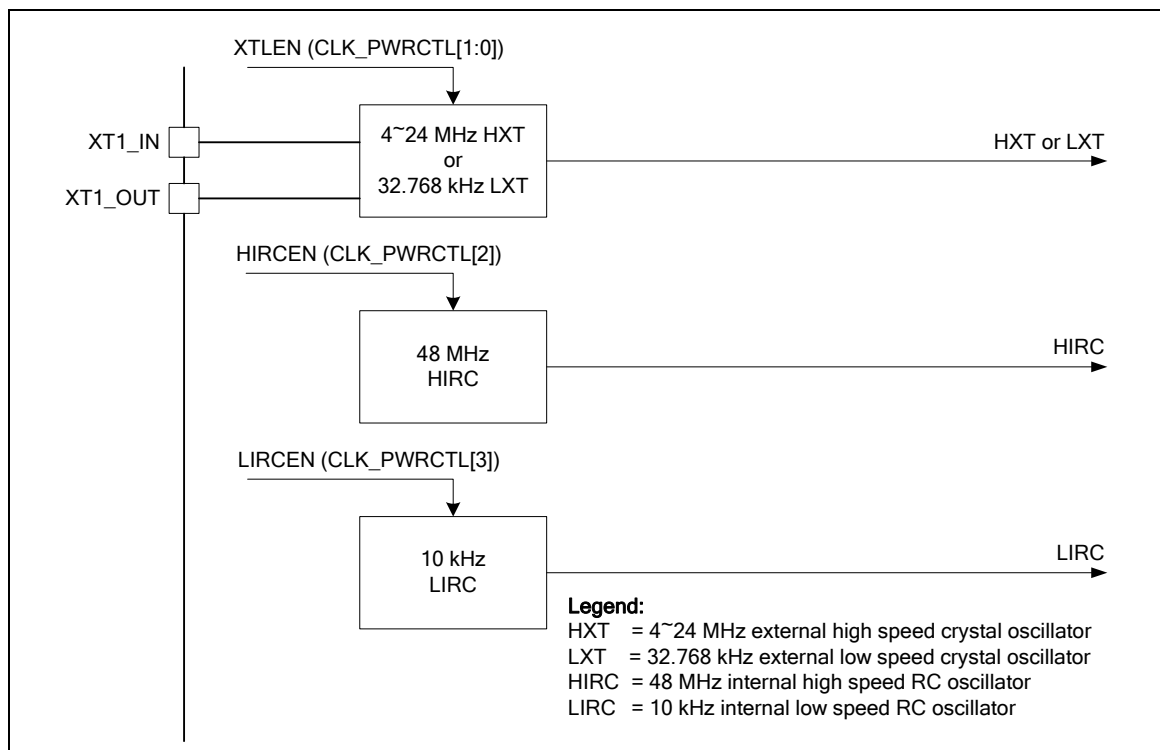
XTLEN (CLK_PWRCTL[1:0])

XT1_IN

XT1_OUT

4~24 MHz HXT
or
32.768 kHz LXT

HXT or LXT

HIRCEN (CLK_PWRCTL[2])

48 MHz
HIRC

HIRC

LIRCEN (CLK_PWRCTL[3])

10 kHz
LIRC

LIRC

Legend:
HXT = 4~24 MHz external high speed crystal oscillator
LXT = 32.768 kHz external low speed crystal oscillator
HIRC = 48 MHz internal high speed RC oscillator
LIRC = 10 kHz internal low speed RC oscillator